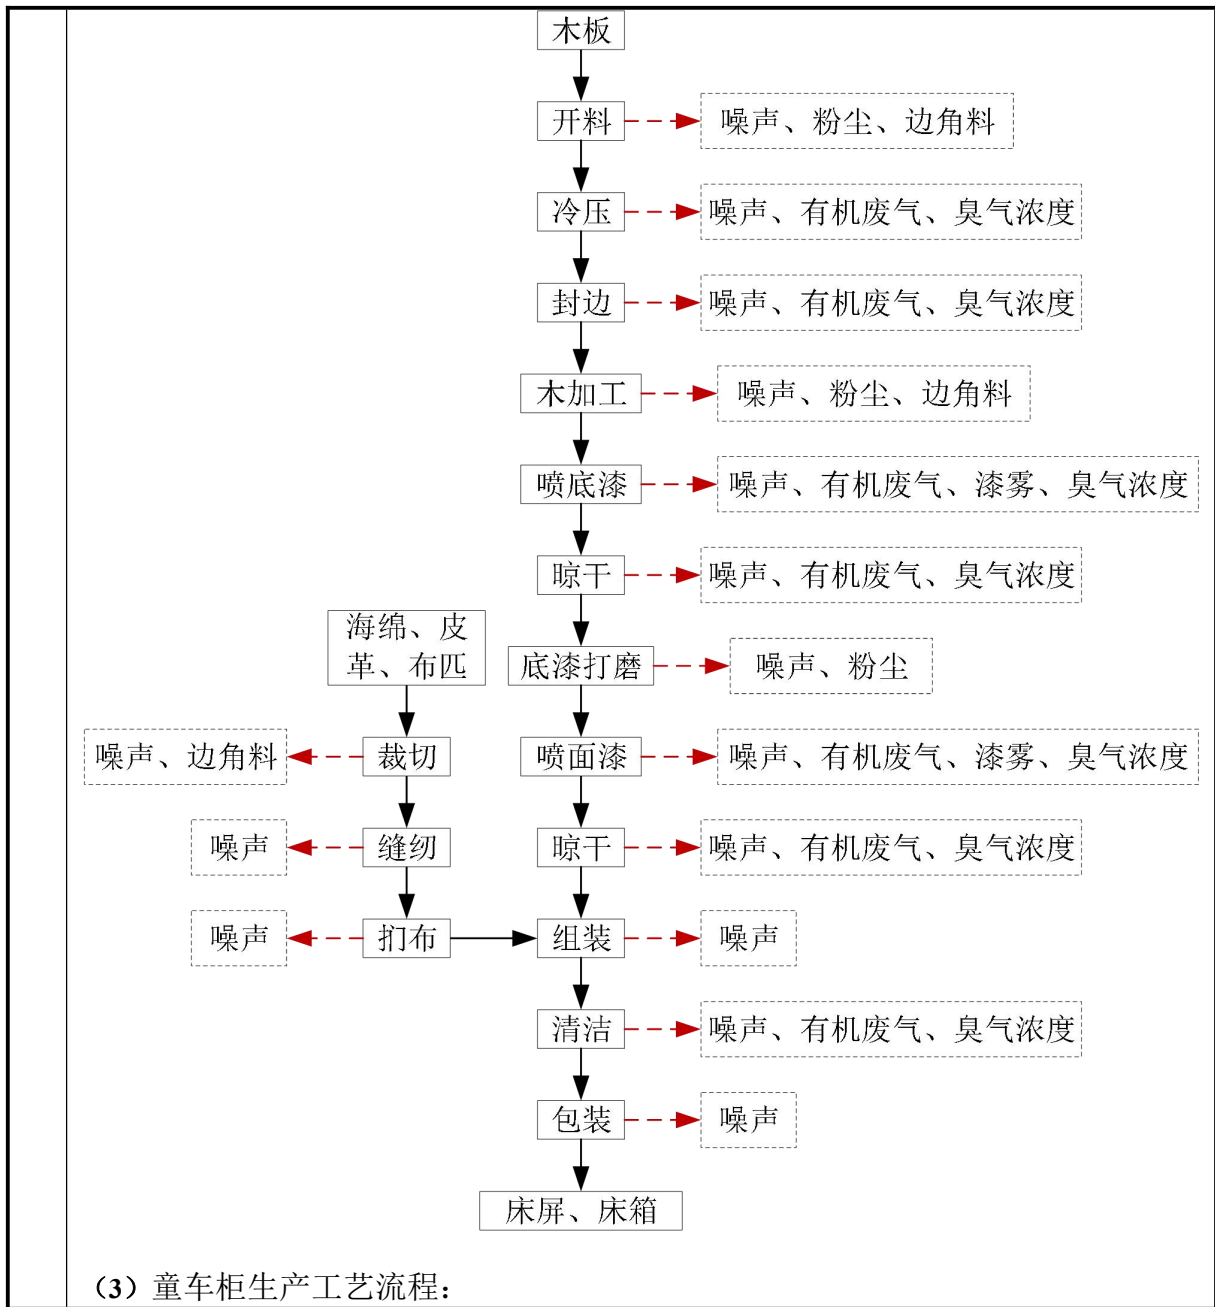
木板

开料

噪声、粉尘、边角料

冷压

噪声、有机废气、臭气浓度

封边

噪声、有机废气、臭气浓度

木加工

噪声、粉尘、边角料

喷底漆

噪声、有机废气、漆雾、臭气浓度

晾干

噪声、有机废气、臭气浓度

海绵、皮革、布匹

底漆打磨

噪声、粉尘

噪声、边角料

裁切

喷面漆

噪声、有机废气、漆雾、臭气浓度

噪声

缝纫

晾干

噪声、有机废气、臭气浓度

噪声

扪布

组装

噪声

清洁

噪声、有机废气、臭气浓度

包装

噪声

床屏、床箱

（3）童车柜生产工艺流程：